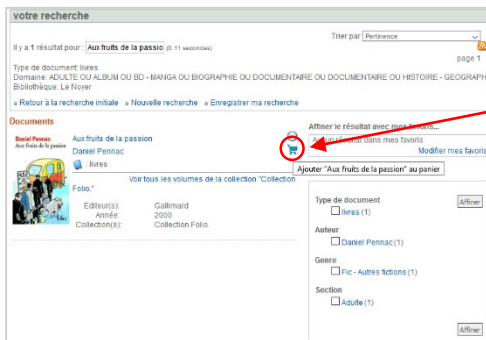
votre recherche

Trier par Pertinence

Il y a 1 résultat pour : Aux fruits de la passio (0.11 secondes)

page 1

Type de document: livres
Domaine: ADULTE OU ALBUM OU BD - MANGA OU BIOGRAPHIE OU DOCUMENTAIRE OU DOCUMENTAIRE OU HISTOIRE - GEOGRAPH
Bibliothèque: Le Noyer

» Retour à la recherche initiale » Nouvelle recherche » Enregistrer ma recherche

Documents

Daniel Pennac
Aux fruits de la passion

Aux fruits de la passion
Daniel Pennac
livres

Voir tous les volumes de la collection "Collection Folio."

Editeur(s): Gallimard
Année: 2000
Collection(s): Collection Folio.

Affiner le résultat avec mes favoris...
Aucun résultat dans mes favoris
Modifier mes favoris

Ajouter "Aux fruits de la passion" au panier

Type de document
livres (1)
Affiner

Auteur
Daniel Pennac (1)

Genre
Fic - Autres fictions (1)

Section
Adulte (1)

Affiner